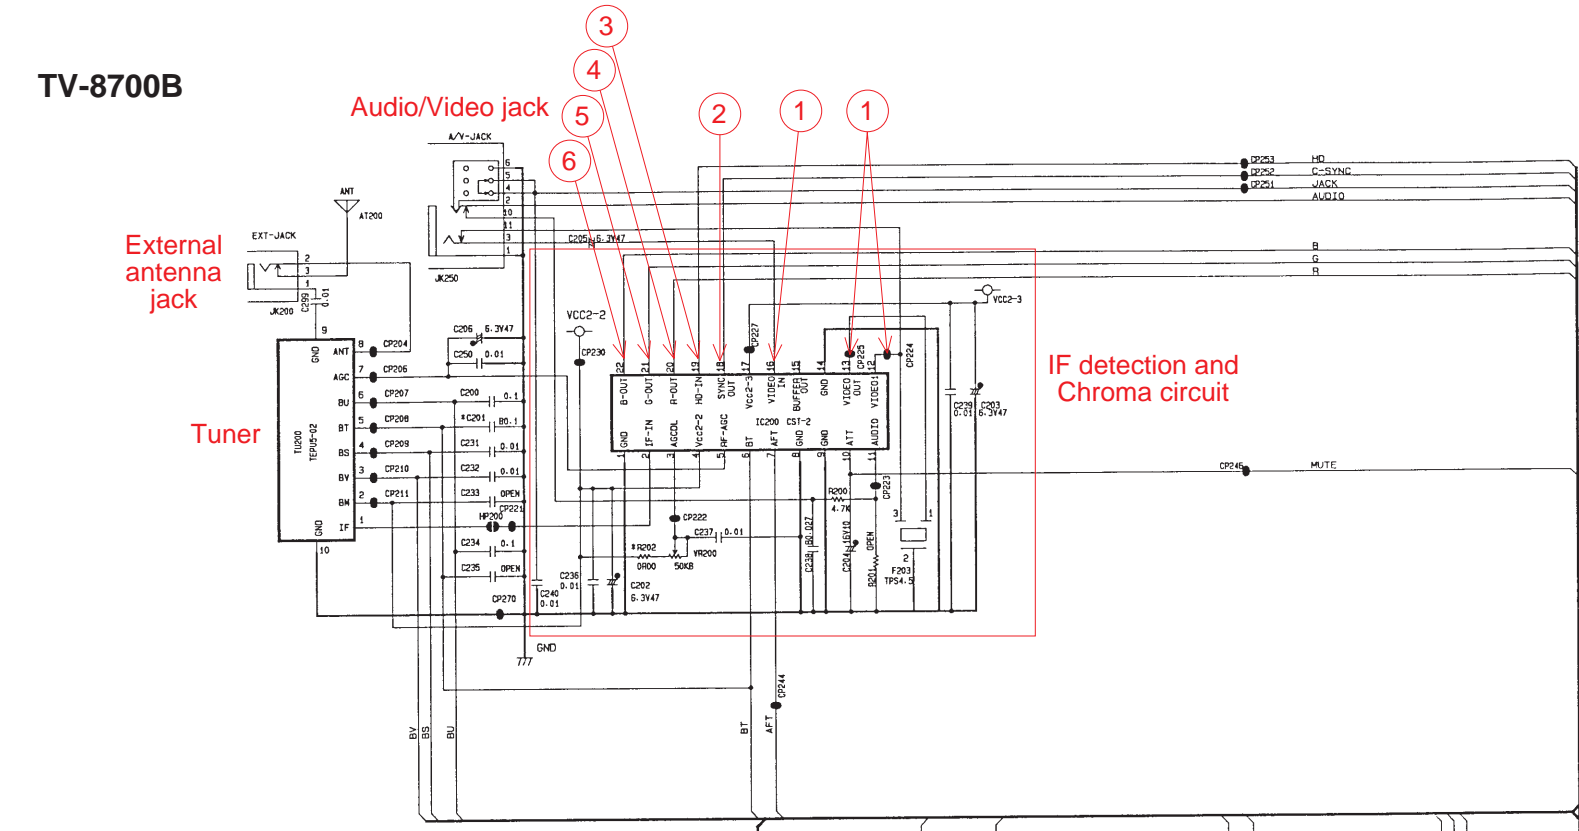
TV-8700B

Audio/Video jack

3
4
5
6
2
1
1

A/V-JACK
JK250
ANT
AT200
EXT-JACK
JK200
C299 0.01

External antenna jack

Tuner

TU200 TEPU5-02
GND ANT AGC BU BT BS BV BM IF GND
CP204 CP206 CP207 CP208 CP209 CP210 CP211
C200 0.1
*C201 80.1
C231 0.01
C232 0.01
C233 OPEN
CP221
HP200
C234 0.1
C235 OPEN
CP270
C206 6.3V47
C250 0.01
C205 6.3V47
VCC2-2
CP230
C240 0.01
C236 0.01
C202 6.3V47
*R202 0R00
VR200 50KB
CP222
C237 0.01
GND

B-OUT G-OUT R-OUT HD-IN SYNC OUT Vcc2-3 VIDEO IN BUFFER OUT GND VIDEO OUT VIDEO1
GND IF-IN AGCDL Vcc2-2 RF-AGC BT AFT GND GND ATT AUDIO
IC200 CST-2
CP227
CP225
CP224
VCC2-3
C239 0.01
C203 6.3V47
R200 4.7K
CP223
C238 80.027
C204 16V10
OPEN
R201
F203 TPS4.5

IF detection and Chroma circuit

CP253 HD
CP252 C-SYNC
CP251 JACK
AUDIO
B
G
R
CP246 MUTE
CP244
BV BS BU BT AFT